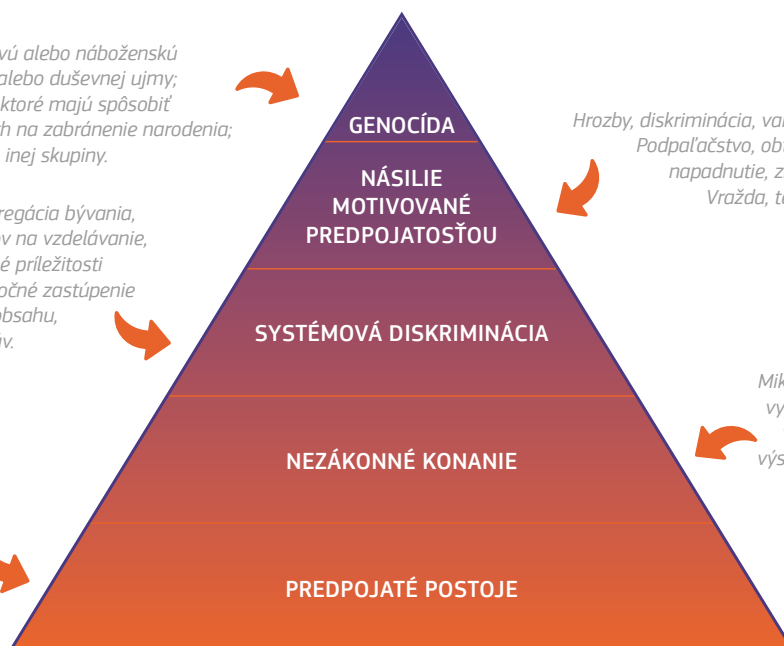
vú alebo náboženskú
alebo duševnej ujmy;
ktoré majú spôsobiť
h na zabránenie narodenia;
inej skupiny.

regácia bývania,
v na vzdelávanie,
é príležitosti
očné zastúpenie
obsahu,
v.

GENOCÍDA

NÁSILIE MOTIVOVANÉ PREDPOJATOSŤOU

SYSTÉMOVÁ DISKRIMINÁCIA

NEZÁKONNÉ KONANIE

PREDPOJATÉ POSTOJE

Hrozby, diskriminácia, va
Podpaľačstvo, ob
napadnutie, z
Vražda, t

Mik
vy

výs